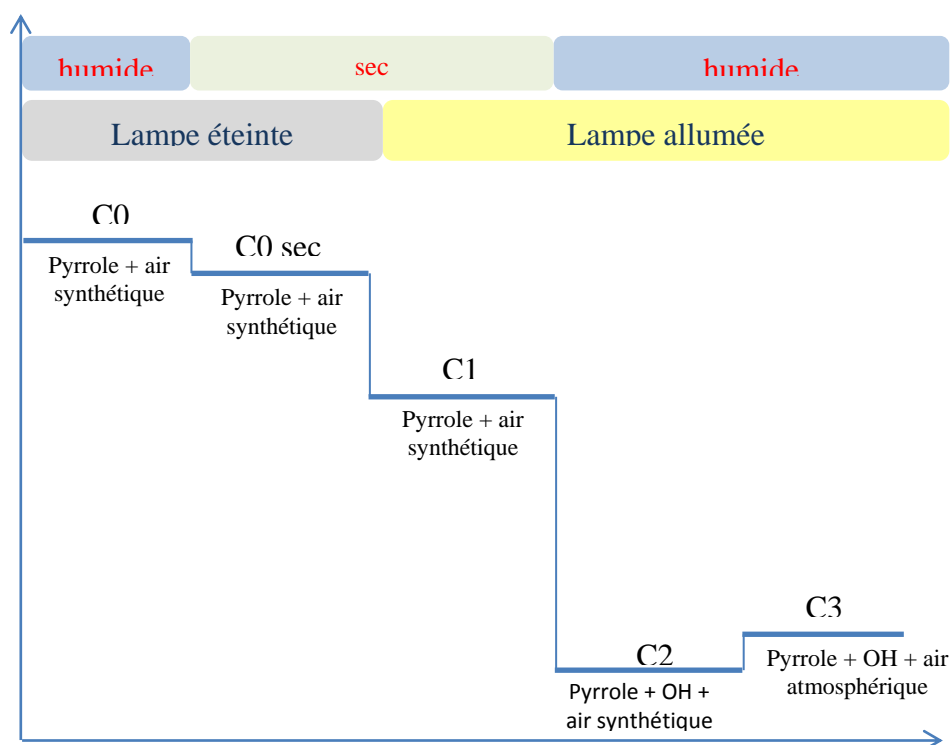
humide

sec

humide

Lampe éteinte

Lampe allumée

C0

Pyrrole + air synthétique

C0 sec

Pyrrole + air synthétique

C1

Pyrrole + air synthétique

C2

Pyrrole + OH + air synthétique

C3

Pyrrole + OH + air atmosphérique